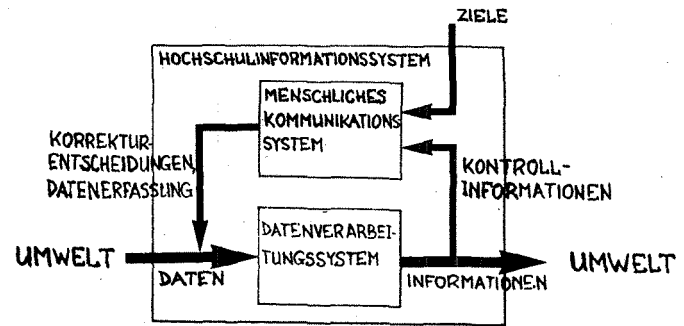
ZIELE

HOCHSCHULINFORMATIONSSYSTEM

MENSCHLICHES KOMMUNIKATIONS SYSTEM

KORREKTUR-ENTSCHEIDUNGEN, DATENERFASSUNG

KONTROLL-INFORMATIONEN

UMWELT

DATENVERARBEITUNGSSYSTEM

UMWELT

DATEN

INFORMATIONEN